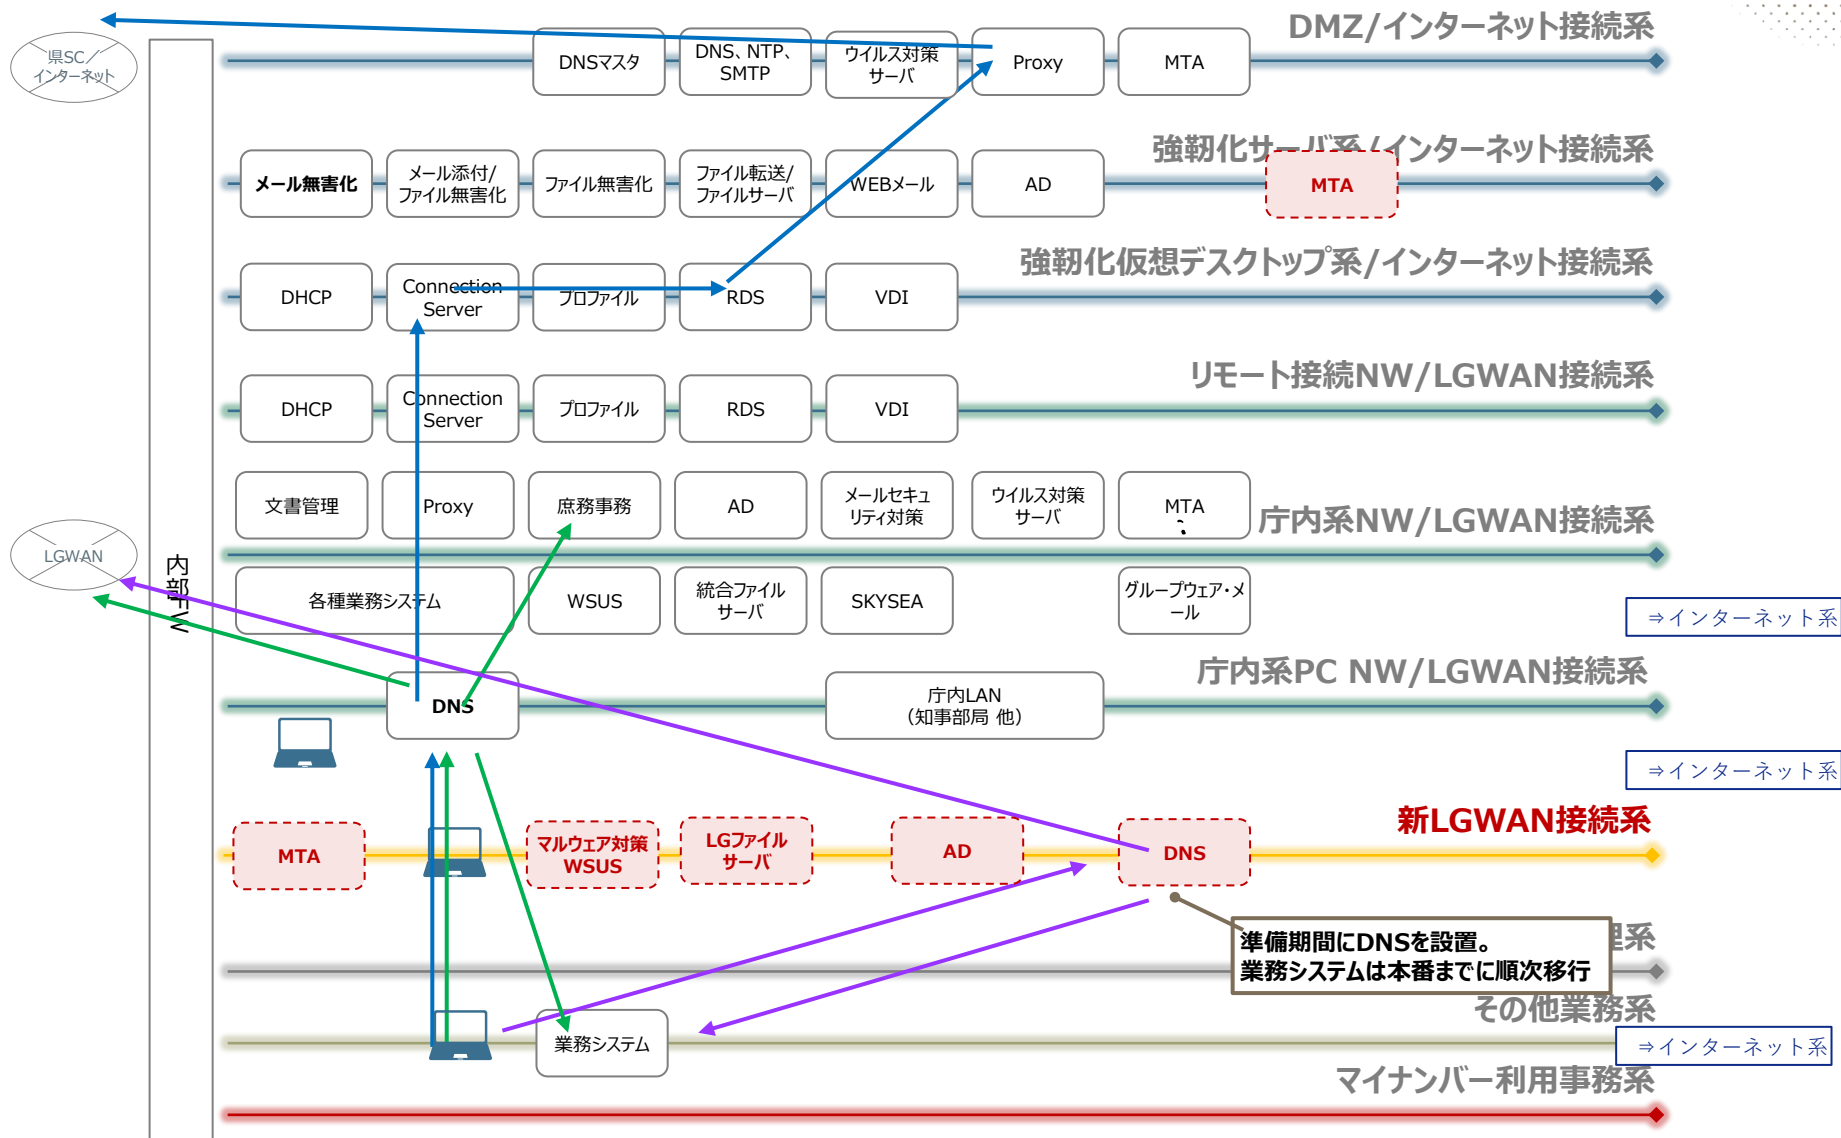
県SC/インターネット

DNSマスタ
DNS、NTP、SMTP
ウイルス対策サーバ
Proxy
MTA
DMZ/インターネット接続系

メール無害化
メール添付/ファイル無害化
ファイル無害化
ファイル転送/ファイルサーバ
WEBメール
AD
強靭化サーバ系/インターネット接続系
MTA

DHCP
Connection Server
プロファイル
RDS
VDI
強靭化仮想デスクトップ系/インターネット接続系

DHCP
Connection Server
プロファイル
RDS
VDI
リモート接続NW/LGWAN接続系

文書管理
Proxy
庶務事務
AD
メールセキュリティ対策
ウイルス対策サーバ
MTA
庁内系NW/LGWAN接続系

LGWAN
内部FW

各種業務システム
WSUS
統合ファイルサーバ
SKYSEA
グループウェア・メール
⇒インターネット系

DNS
庁内LAN（知事部局 他）
庁内系PC NW/LGWAN接続系
⇒インターネット系

MTA
マルウェア対策WSUS
LGファイルサーバ
AD
DNS
新LGWAN接続系

準備期間にDNSを設置。
業務システムは本番までに順次移行
理系
その他業務系
業務システム
⇒インターネット系
マイナンバー利用事務系